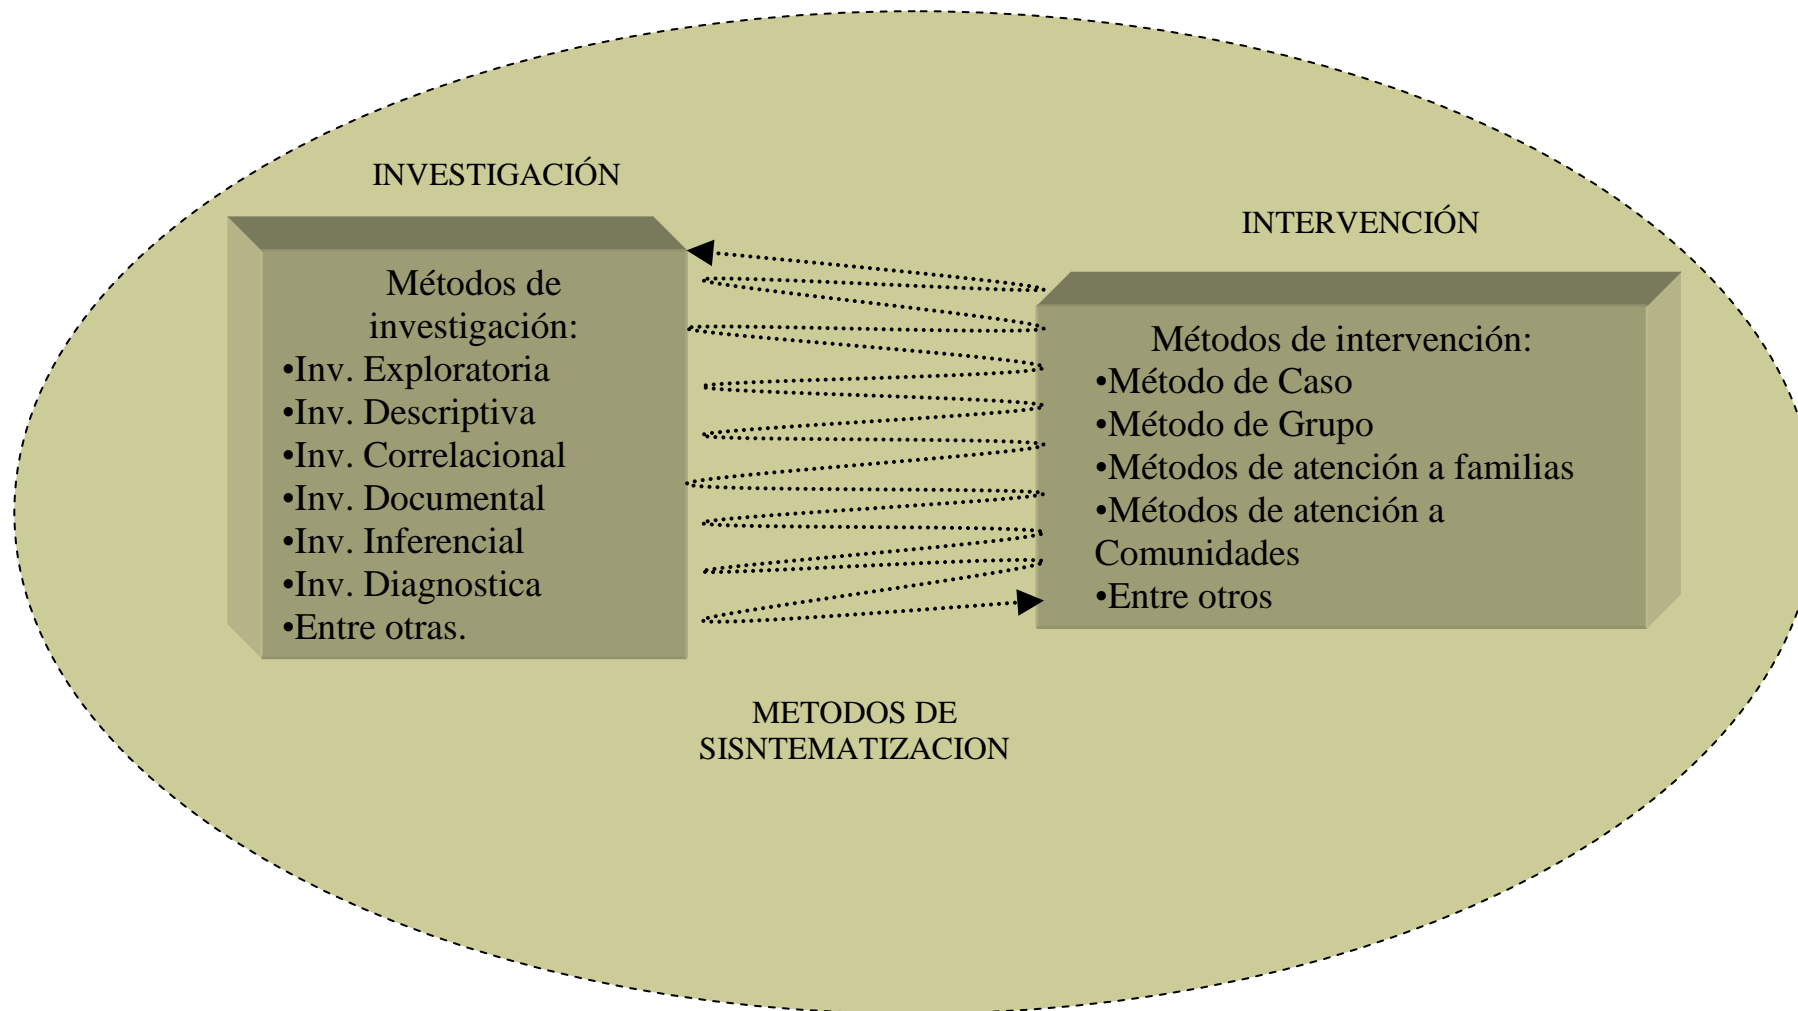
INVESTIGACIÓN

Métodos de investigación:
•Inv. Exploratoria
•Inv. Descriptiva
•Inv. Correlacional
•Inv. Documental
•Inv. Inferencial
•Inv. Diagnostica
•Entre otras.

INTERVENCIÓN

Métodos de intervención:
•Método de Caso
•Método de Grupo
•Métodos de atención a familias
•Métodos de atención a Comunidades
•Entre otros

METODOS DE SISNTEMATIZACION